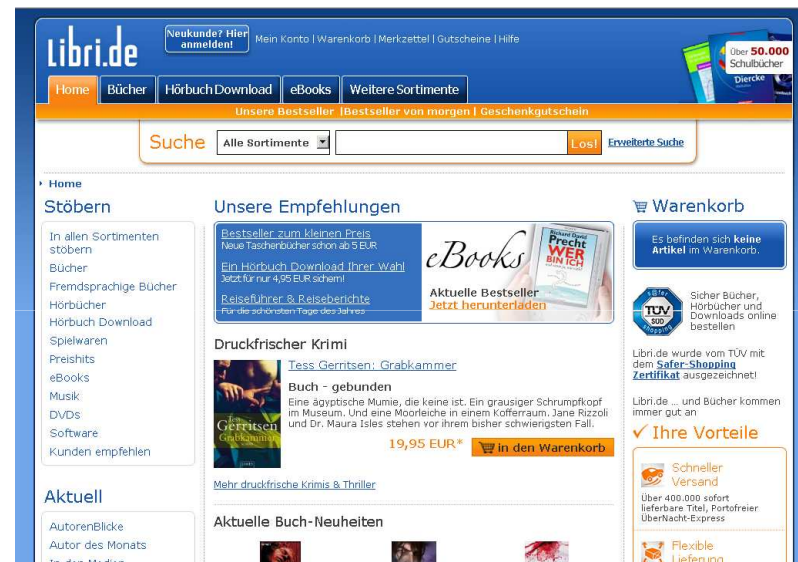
Libri.de

Neukunde? Hier anmelden!

Mein Konto | Warenkorb | Merkzettel | Gutscheine | Hilfe

Über 50.000 Schulbücher

Diercke

Home | Bücher | Hörbuch Download | eBooks | Weitere Sortimente

Unsere Bestseller | Bestseller von morgen | Geschenkgutschein

Suche | Alle Sortimente | Los! | Erweiterte Suche

› Home

Stöbern

In allen Sortimenten stöbern
Bücher
Fremdsprachige Bücher
Hörbücher
Hörbuch Download
Spielwaren
Preishits
eBooks
Musik
DVDs
Software
Kunden empfehlen

Aktuell

AutorenBlicke
Autor des Monats
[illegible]

Unsere Empfehlungen

Bestseller zum kleinen Preis
Neue Taschenbücher schon ab 5 EUR

Ein Hörbuch Download Ihrer Wahl
Jetzt für nur 4,95 EUR sichern!

Reiseführer & Reiseberichte
Für die schönsten Tage des Jahres

eBooks

Richard David Precht
WER BIN ICH

Aktuelle Bestseller
Jetzt herunterladen

Druckfrischer Krimi

Tess Gerritsen: Grabkammer

Tess Gerritsen Grabkammer

Buch - gebunden

Eine ägyptische Mumie, die keine ist. Ein grausiger Schrumpfkopf im Museum. Und eine Moorleiche in einem Kofferraum. Jane Rizzoli und Dr. Maura Isles stehen vor ihrem bisher schwierigsten Fall.

19,95 EUR*

in den Warenkorb

Mehr druckfrische Krimis & Thriller

Aktuelle Buch-Neuheiten

Warenkorb

Es befinden sich keine Artikel im Warenkorb.

TÜV SÜD Safer Shopping

Sicher Bücher, Hörbücher und Downloads online bestellen

Libri.de wurde vom TÜV mit dem Safer-Shopping Zertifikat ausgezeichnet!

Libri.de ... und Bücher kommen immer gut an

✓ Ihre Vorteile

Schneller Versand

Über 400.000 sofort lieferbare Titel, Portofreier ÜberNacht-Express

Flexible Lieferung